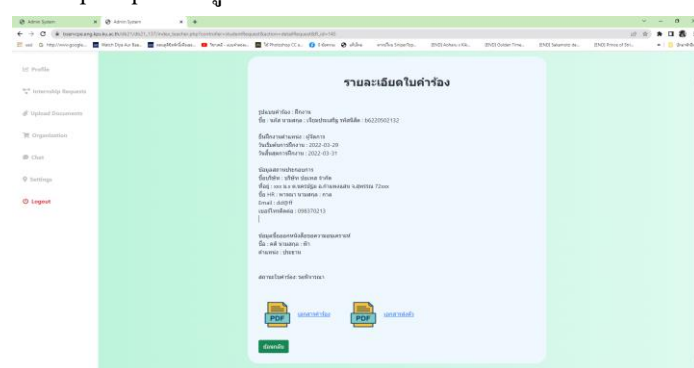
Admin System × Admin System × +

Profile
Internship Requests
Upload Documents
Organization
Chat
Settings
Logout

รายละเอียดใบคำร้อง

รูปแบบคำร้อง : ฝึกงาน
ชื่อ : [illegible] รหัสนิสิต : 66220502132

ยื่นฝึกงานตำแหน่ง : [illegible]
วันเริ่มต้นการฝึกงาน : 2022-03-29
วันสิ้นสุดการฝึกงาน : 2022-03-31

ข้อมูลสถานประกอบการ
ชื่อบริษัท : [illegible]
ที่อยู่ : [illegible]
ชื่อ HR : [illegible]
Email : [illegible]
เบอร์โทรติดต่อ : 098370213

ข้อมูลผู้ออกหนังสือขอความอนุเคราะห์
ชื่อ : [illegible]
ตำแหน่ง : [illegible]

สถานะใบคำร้อง: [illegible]

PDF เอกสารคำร้อง PDF เอกสารตอบรับ

ย้อนกลับ